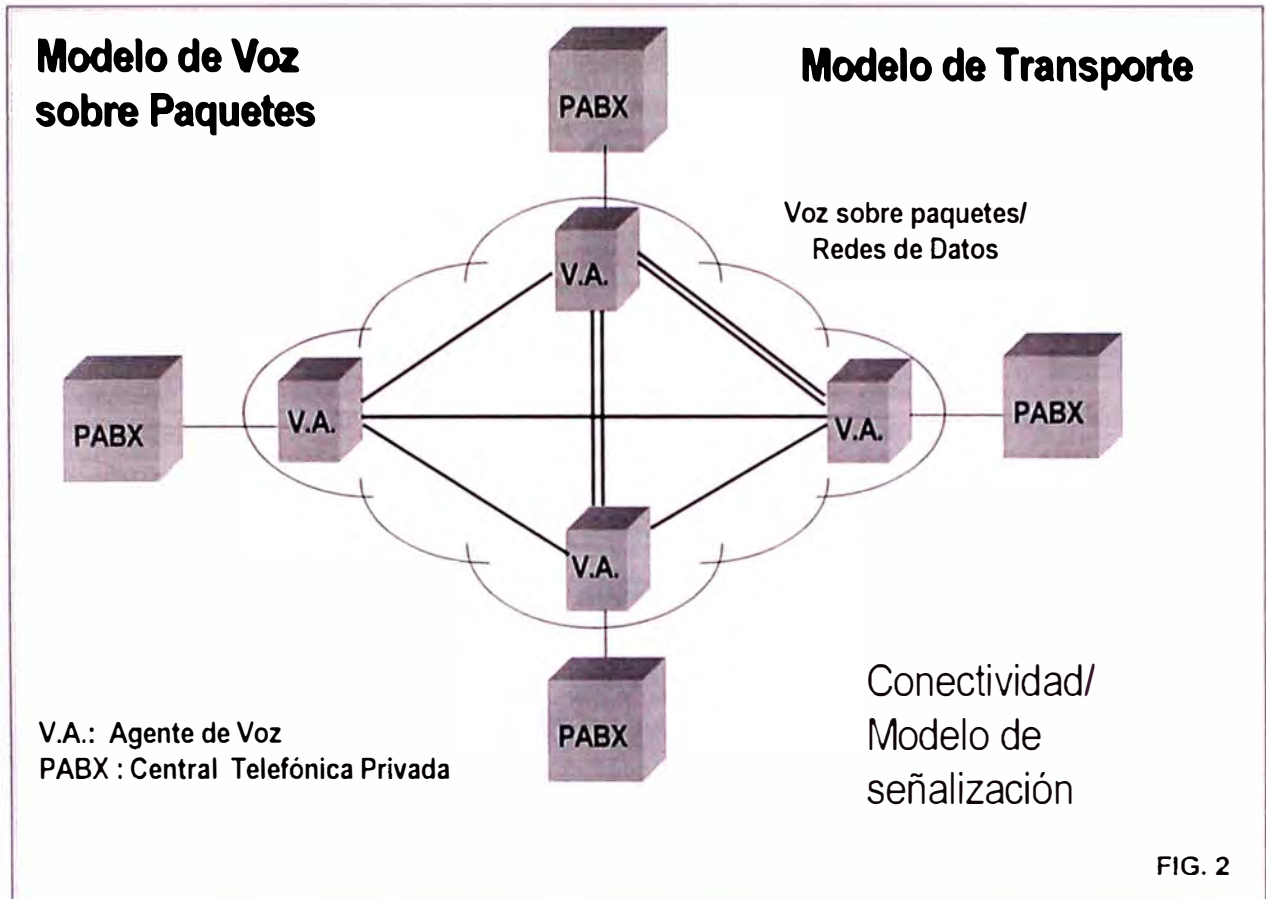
Modelo de Voz sobre Paquetes

Modelo de Transporte

PABX

Voz sobre paquetes/ Redes de Datos

V.A.

PABX

V.A.

V.A.

PABX

V.A.

PABX

Conectividad/ Modelo de señalización

V.A.: Agente de Voz
PABX : Central Telefónica Privada

FIG. 2